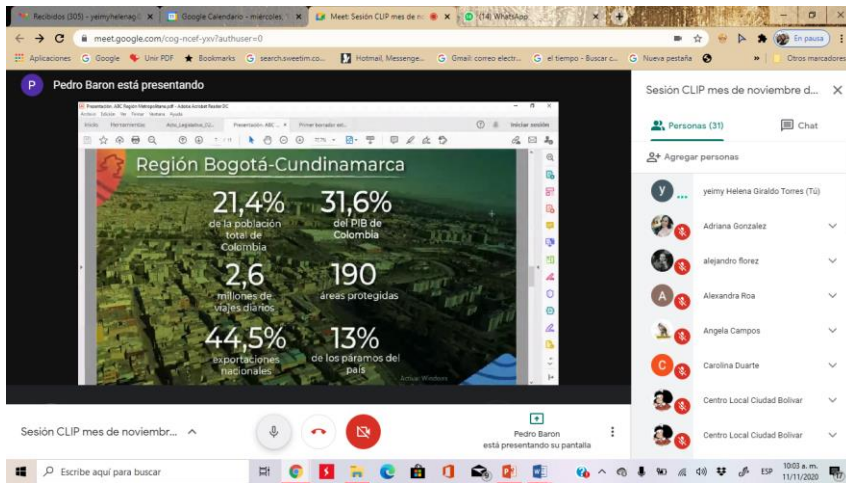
Recibidos (305) - yeimyhelenag | Google Calendario - miércoles | Meet: Sesión CLIP mes de n | (14) WhatsApp

meet.google.com/cog-ncef-yxv?authuser=0

En pausa

Aplicaciones | Google | Unir PDF | Bookmarks | search.sweetim.co... | Hotmail, Messenge... | Gmail: correo electr... | el tiempo - Buscar c... | Nueva pestaña | Otros marcadores

Pedro Baron está presentando

Presentación_ABC Región Metropolitana.pdf - Adobe Acrobat Reader DC

Archivo Edición Ver Firmar Ventana Ayuda

Inicio Herramientas Acto_Legislativo_02... Presentación_ABC ... Primer borrador est...

Iniciar sesión

Región Bogotá-Cundinamarca

21,4%
de la población total de Colombia

31,6%
del PIB de Colombia

2,6
millones de viajes diarios

190
áreas protegidas

44,5%
exportaciones nacionales

13%
de los páramos del país

Activar Windows

Sesión CLIP mes de noviembre d...

Personas (31)

Chat

Agregar personas

yeimy Helena Giraldo Torres (Tú)

Adriana Gonzalez

alejandro florez

Alexandra Roa

Angela Campos

Carolina Duarte

Centro Local Ciudad Bolivar

Centro Local Ciudad Bolivar

Sesión CLIP mes de noviembr...

Pedro Baron
está presentando su pantalla

Escribe aquí para buscar

ESP

10:03 a. m.
11/11/2020